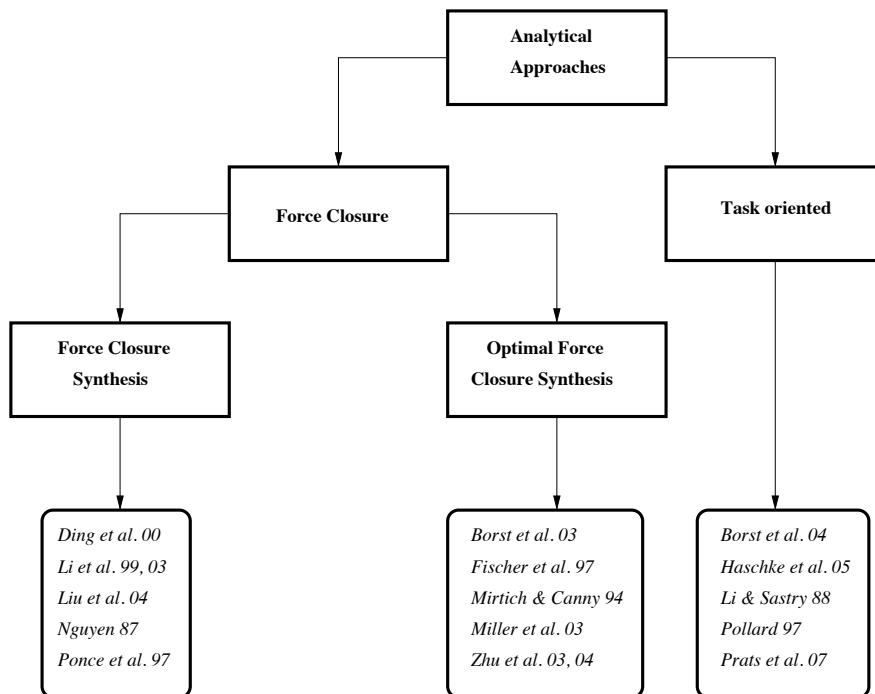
Analytical Approaches

Force Closure

Task oriented

Force Closure Synthesis

Optimal Force Closure Synthesis

Ding et al. 00
Li et al. 99, 03
Liu et al. 04
Nguyen 87
Ponce et al. 97

Borst et al. 03
Fischer et al. 97
Mirtich & Canny 94
Miller et al. 03
Zhu et al. 03, 04

Borst et al. 04
Haschke et al. 05
Li & Sastry 88
Pollard 97
Prats et al. 07